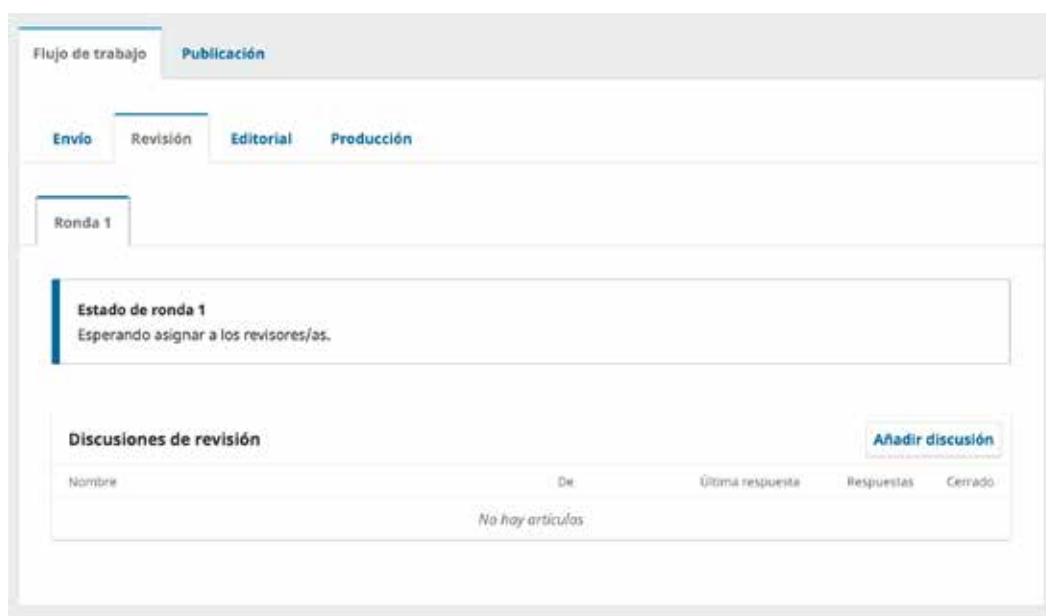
Flujo de trabajo Publicación

Envío Revisión Editorial Producción

Ronda 1

Estado de ronda 1
Esperando asignar a los revisores/as.

Discusiones de revisión

Añadir discusión

| Nombre | De | Última respuesta | Respuestas | Cerrado |
|---|---|---|---|---|
| No hay artículos | | | | |